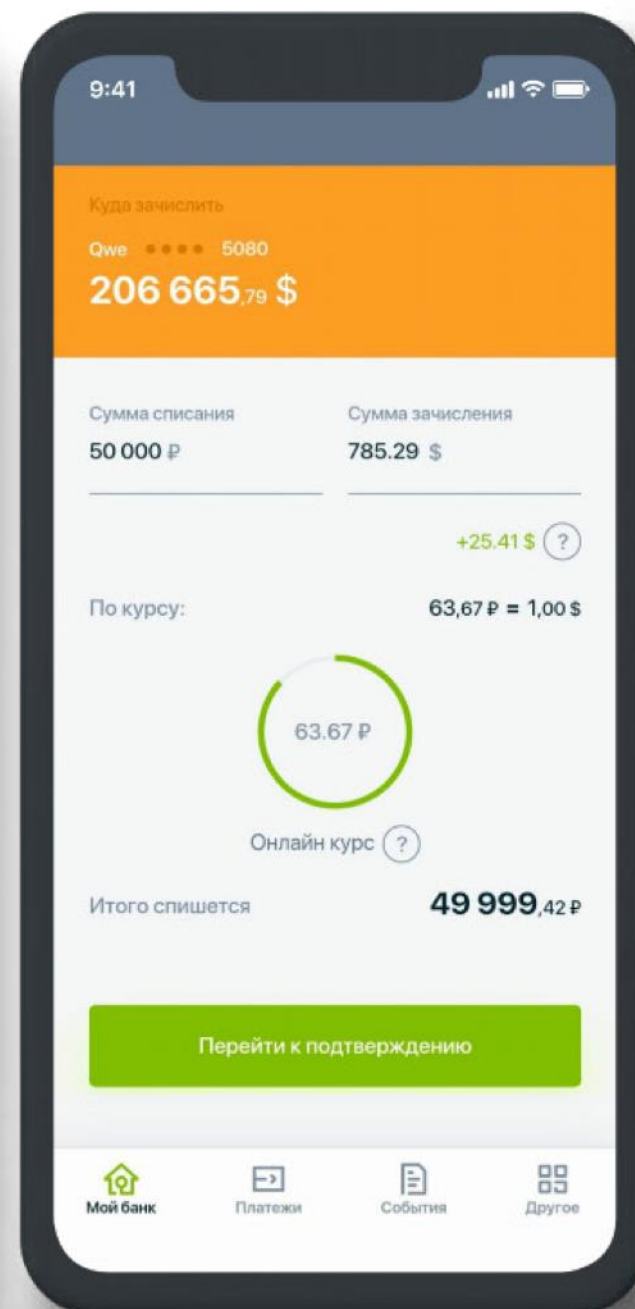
9:41

Куда зачислить

Qwe •••• 5080

206 665,79 $

Сумма списания

50 000 ₽

Сумма зачисления

785.29 $

+25.41 $ ?

По курсу:

63,67 ₽ = 1,00 $

63.67 ₽

Онлайн курс ?

Итого спишется

49 999,42 ₽

Перейти к подтверждению

Мой банк

Платежи

События

Другое